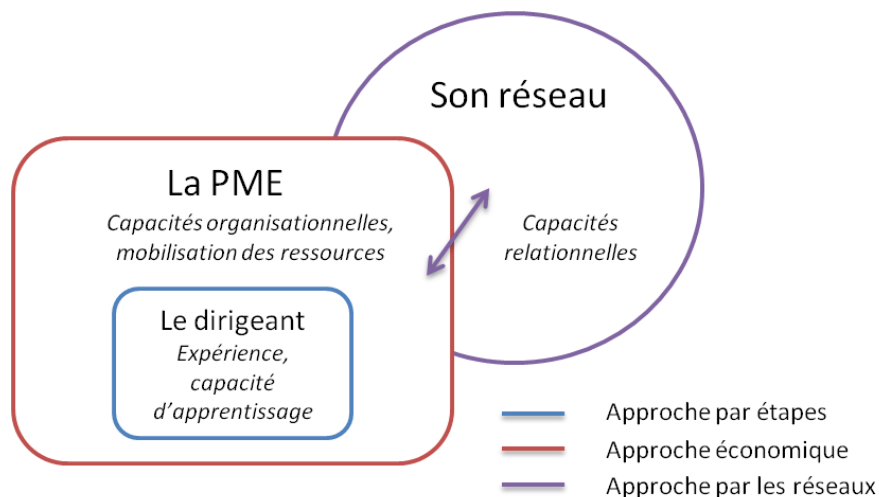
Son réseau

La PME

Capacités organisationnelles, mobilisation des ressources

Capacités relationnelles

Le dirigeant

Expérience, capacité d'apprentissage

Approche par étapes

Approche économique

Approche par les réseaux